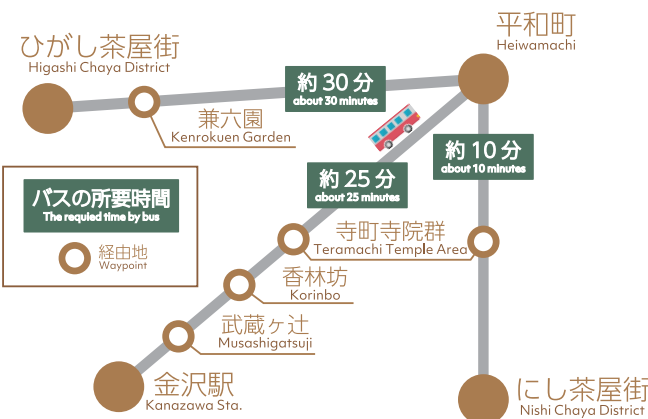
ひがし茶屋街
Higashi Chaya District

平和町
Heiwamachi

約 30 分
about 30 minutes

兼六園
Kenrokuen Garden

約 10 分
about 10 minutes

約 25 分
about 25 minutes

バスの所要時間
The requied time by bus

経由地
Waypoint

寺町寺院群
Teramachi Temple Area

香林坊
Korinbo

武蔵ヶ辻
Musashigatsuji

金沢駅
Kanazawa Sta.

にし茶屋街
Nishi Chaya District